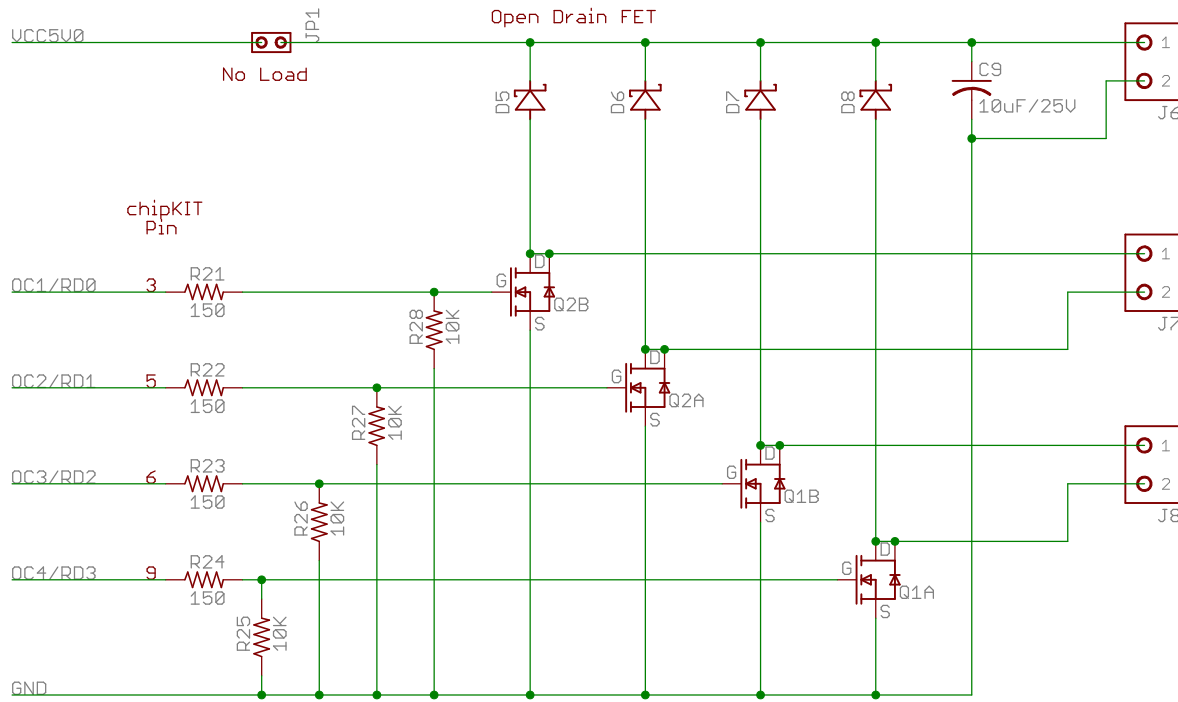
VCC5V0
JP1
No Load
Open Drain FET
D5
D6
D7
D8
C9
10uF/25V
1
2
J6
chipKIT
Pin
OC1/RD0
3
R21
150
R28
10K
G
D
Q2B
S
1
2
J7
OC2/RD1
5
R22
150
R27
10K
G
D
Q2A
S
OC3/RD2
6
R23
150
R26
10K
G
D
Q1B
S
1
2
J8
OC4/RD3
9
R24
150
R25
10K
G
D
Q1A
S
GND